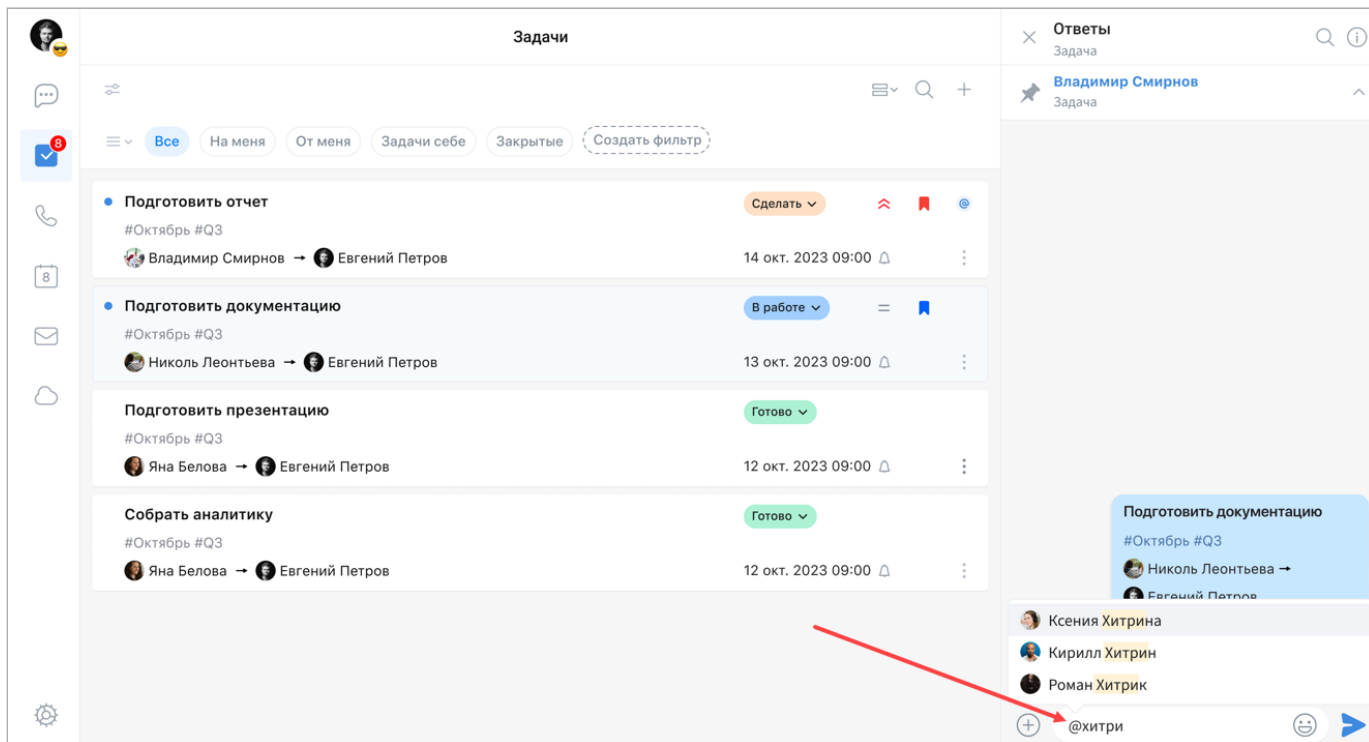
8

Задачи

Все На меня От меня Задачи себе Закрытые Создать фильтр

Подготовить отчет
Сделать
#Октябрь #Q3
Владимир Смирнов → Евгений Петров
14 окт. 2023 09:00

Подготовить документацию
В работе
#Октябрь #Q3
Николь Леонтьева → Евгений Петров
13 окт. 2023 09:00

Подготовить презентацию
Готово
#Октябрь #Q3
Яна Белова → Евгений Петров
12 окт. 2023 09:00

Собрать аналитику
Готово
#Октябрь #Q3
Яна Белова → Евгений Петров
12 окт. 2023 09:00

Ответы
Задача

Владимир Смирнов
Задача

Подготовить документацию
#Октябрь #Q3
Николь Леонтьева →
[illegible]

Ксения Хитрина
Кирилл Хитрин
Роман Хитрик

@хитри